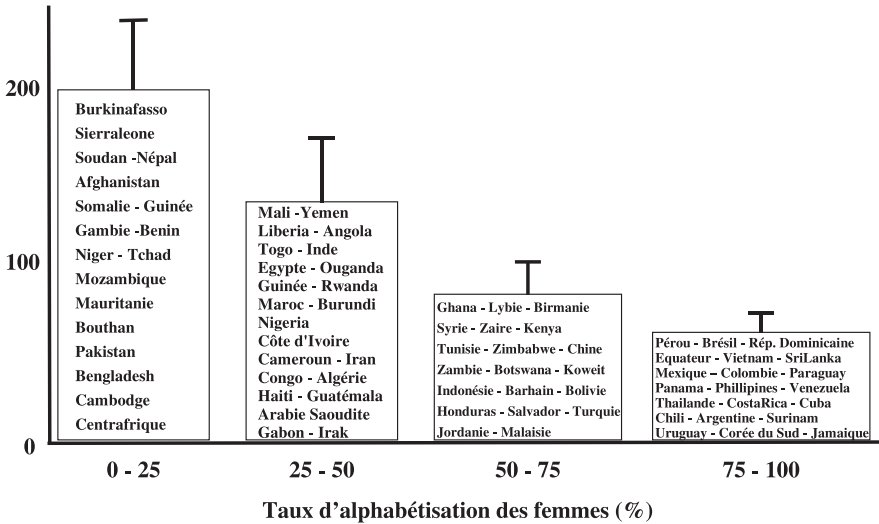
200

100

0

Burkinafasso
Sierraleone
Soudan -Népal
Afghanistan
Somalie - Guinée
Gambie -Benin
Niger - Tchad
Mozambique
Mauritanie
Bouthan
Pakistan
Bengladesh
Cambodge
Centrafrique

Mali -Yemen
Liberia - Angola
Togo - Inde
Egypte - Ouganda
Guinée - Rwanda
Maroc - Burundi
Nigeria
Côte d'Ivoire
Cameroun - Iran
Congo - Algérie
Haiti - Guatémala
Arabie Saoudite
Gabon - Irak

Ghana - Lybie - Birmanie
Syrie - Zaire - Kenya
Tunisie - Zimbabwe - Chine
Zambie - Botswana - Koweit
Indonésie - Barhain - Bolivie
Honduras - Salvador - Turquie
Jordanie - Malaisie

Pérou - Brésil - Rép. Dominicaine
Equateur - Vietnam - SriLanka
Mexique - Colombie - Paraguay
Panama - Phillipines - Venezuela
Thailande - CostaRica - Cuba
Chili - Argentine - Surinam
Uruguay - Corée du Sud - Jamaique

0 - 25
25 - 50
50 - 75
75 - 100

Taux d'alphabétisation des femmes (%)